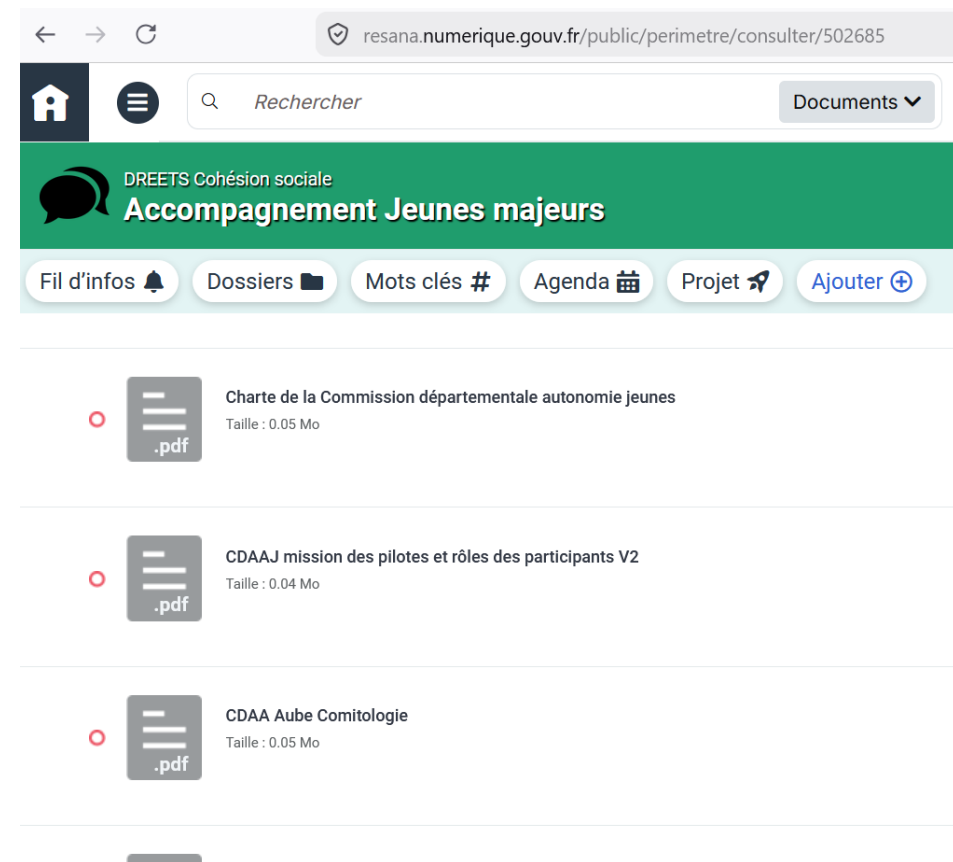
resana.numerique.gouv.fr/public/perimetre/consulter/502685

Rechercher

Documents

DREETS Cohésion sociale

Accompagnement Jeunes majeurs

Fil d'infos

Dossiers

Mots clés

Agenda

Projet

Ajouter

.pdf

Charte de la Commission départementale autonomie jeunes

Taille : 0.05 Mo

.pdf

CDAAJ mission des pilotes et rôles des participants V2

Taille : 0.04 Mo

.pdf

CDAA Aube Comitologie

Taille : 0.05 Mo